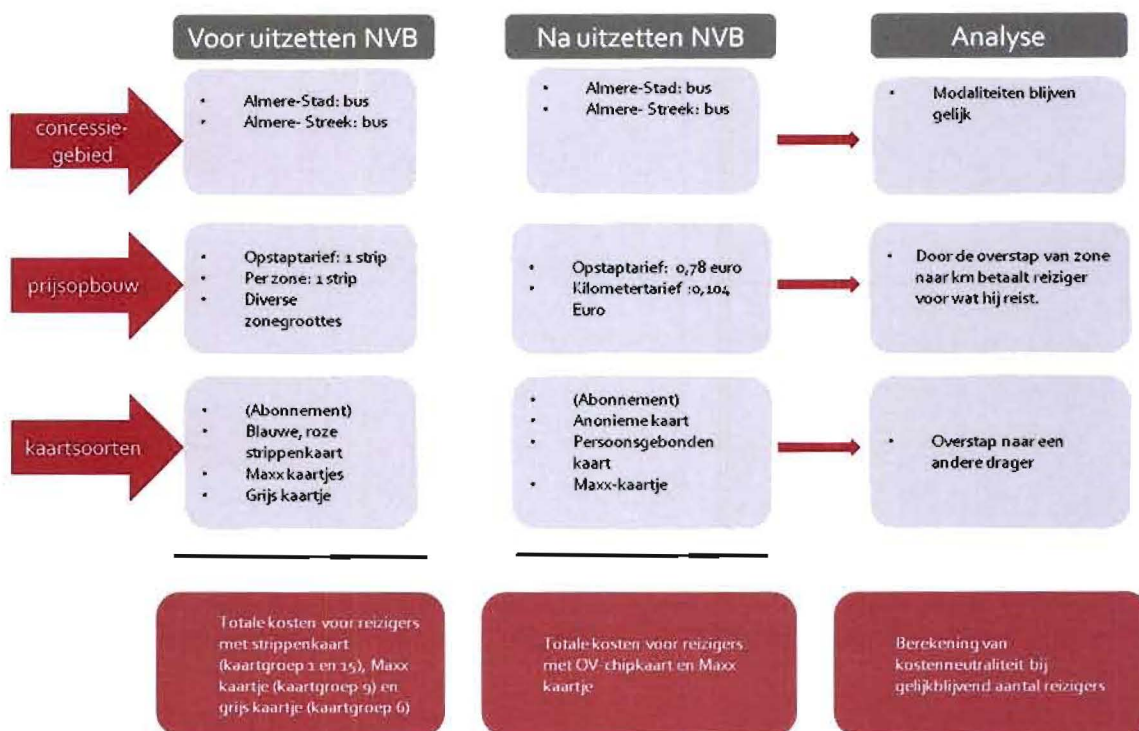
Voor uitzetten NVB

Na uitzetten NVB

Analyse

concessiegebied

- Almere-Stad: bus
- Almere- Streek: bus

- Almere-Stad: bus
- Almere- Streek: bus

- Modaliteiten blijven gelijk

prijsopbouw

- Opstaptarief: 1 strip
- Per zone: 1 strip
- Diverse zonegroottes

- Opstaptarief: 0,78 euro
- Kilometertarief :0,104 Euro

- Door de overstap van zone naar km betaalt reiziger voor wat hij reist.

kaartsoorten

- (Abonnement)
- Blauwe, roze strippenkaart
- Maxx kaartjes
- Grijs kaartje

- (Abonnement)
- Anonieme kaart
- Persoonsgebonden kaart
- Maxx-kaartje

- Overstap naar een andere drager

Totale kosten voor reizigers met strippenkaart (kaartgroep 1 en 15), Maxx kaartje (kaartgroep 9) en grijs kaartje (kaartgroep 6)

Totale kosten voor reizigers met OV-chipkaart en Maxx kaartje

Berekening van kostenneutraliteit bij gelijkblijvend aantal reizigers